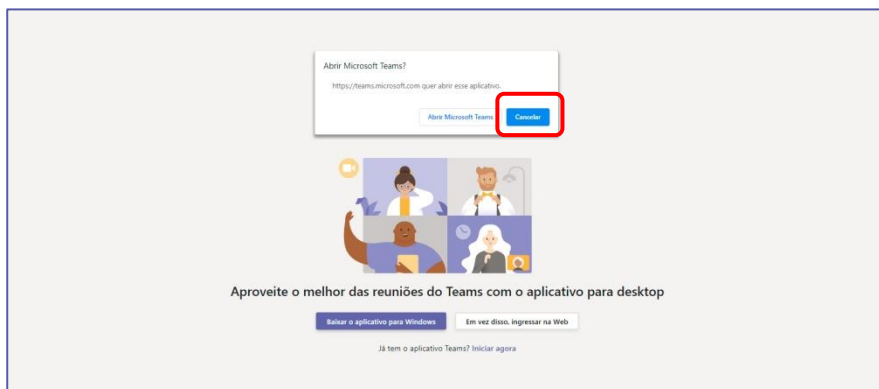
Abrir Microsoft Teams?

https://teams.microsoft.com quer abrir esse aplicativo.

Abrir Microsoft Teams

Cancelar

Aproveite o melhor das reuniões do Teams com o aplicativo para desktop

Baixar o aplicativo para Windows

Em vez disso, ingressar na Web

Já tem o aplicativo Teams? Iniciar agora